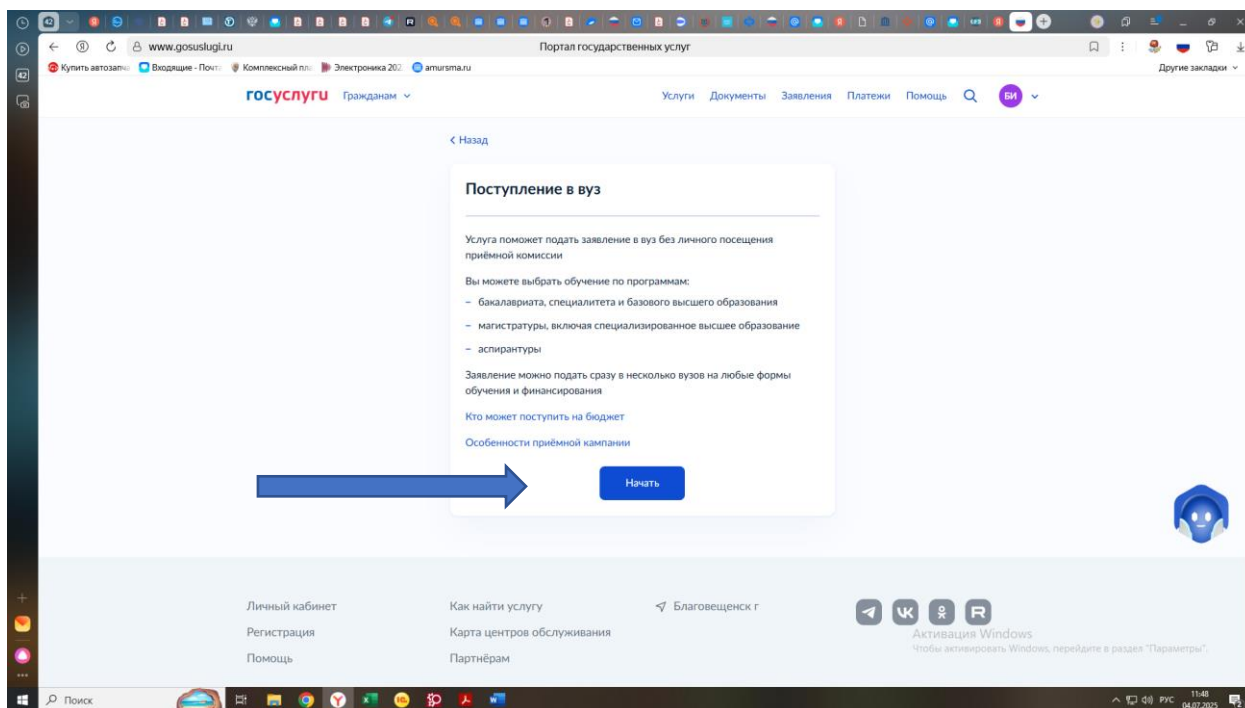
42

www.gosuslugi.ru

Портал государственных услуг

Купить автозапч... Входящие - Почт... Комплексный пл... Электроника 202... amursma.ru

Другие закладки

госуслуги Гражданам

Услуги Документы Заявления Платежи Помощь

БИ

< Назад

Поступление в вуз

Услуга поможет подать заявление в вуз без личного посещения приёмной комиссии

Вы можете выбрать обучение по программам:

– бакалавриата, специалитета и базового высшего образования

– магистратуры, включая специализированное высшее образование

– аспирантуры

Заявление можно подать сразу в несколько вузов на любые формы обучения и финансирования

Кто может поступить на бюджет

Особенности приёмной кампании

Начать

Личный кабинет

Регистрация

Помощь

Как найти услугу

Карта центров обслуживания

Партнёрам

Благовещенск г

Активация Windows

Чтобы активировать Windows, перейдите в раздел "Параметры".

Поиск

РУС 11:48 04.07.2025